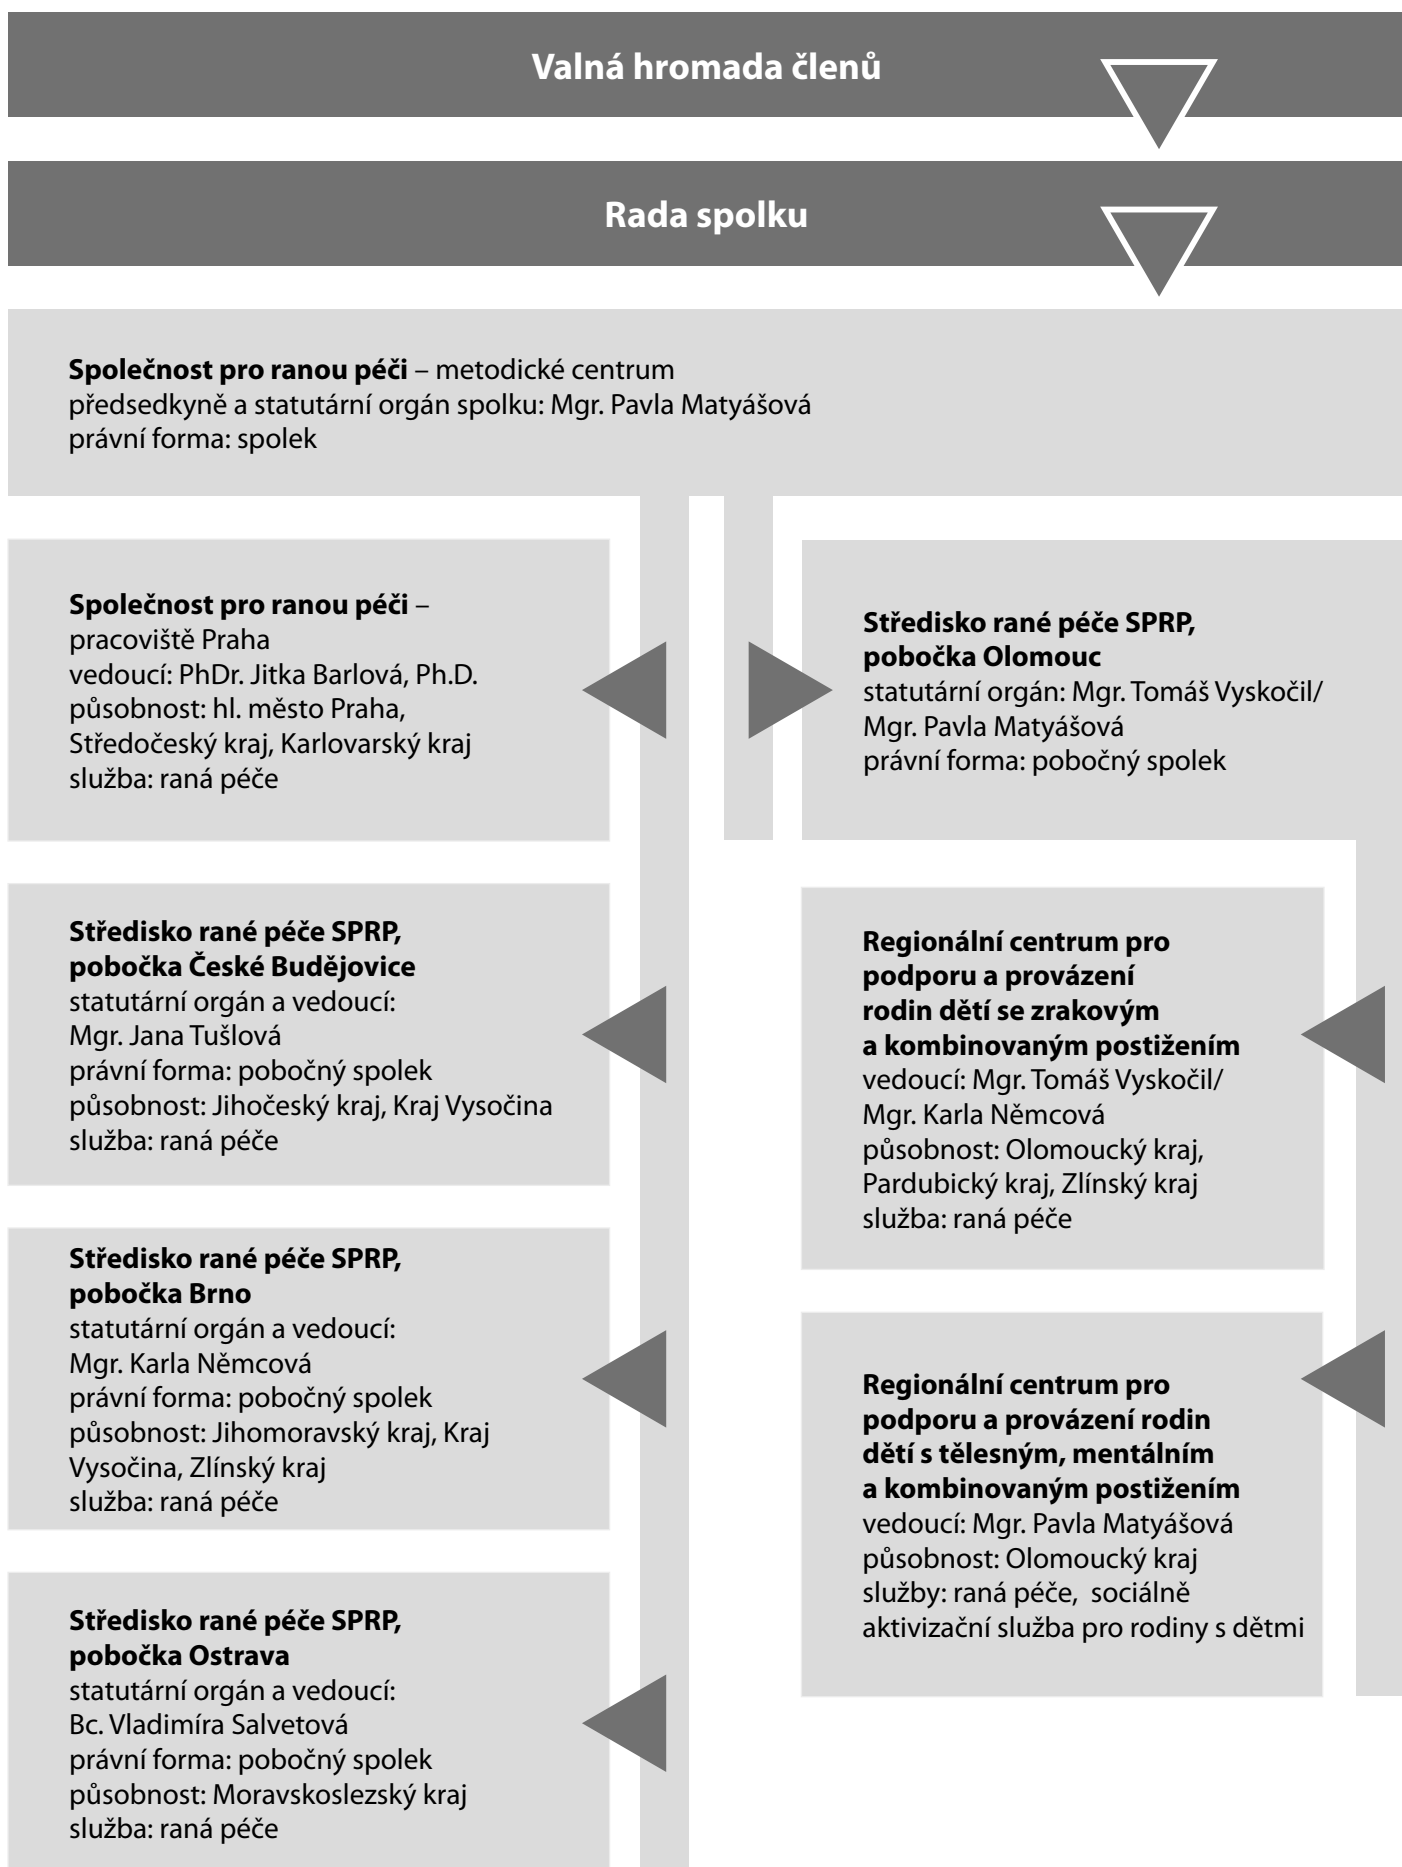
Valná hromada členů

Rada spolku

**Společnost pro ranou péči** – metodické centrum
předsedkyně a statutární orgán spolku: Mgr. Pavla Matyášová
právní forma: spolek

**Společnost pro ranou péči** – pracoviště Praha
vedoucí: PhDr. Jitka Barlová, Ph.D.
působnost: hl. město Praha, Středočeský kraj, Karlovarský kraj
služba: raná péče

**Středisko rané péče SPRP, pobočka České Budějovice**
statutární orgán a vedoucí: Mgr. Jana Tušlová
právní forma: pobočný spolek
působnost: Jihočeský kraj, Kraj Vysočina
služba: raná péče

**Středisko rané péče SPRP, pobočka Brno**
statutární orgán a vedoucí: Mgr. Karla Němcová
právní forma: pobočný spolek
působnost: Jihomoravský kraj, Kraj Vysočina, Zlínský kraj
služba: raná péče

**Středisko rané péče SPRP, pobočka Ostrava**
statutární orgán a vedoucí: Bc. Vladimíra Salvetová
právní forma: pobočný spolek
působnost: Moravskoslezský kraj
služba: raná péče

**Středisko rané péče SPRP, pobočka Olomouc**
statutární orgán: Mgr. Tomáš Vyskočil/ Mgr. Pavla Matyášová
právní forma: pobočný spolek

**Regionální centrum pro podporu a provázení rodin dětí se zrakovým a kombinovaným postižením**
vedoucí: Mgr. Tomáš Vyskočil/ Mgr. Karla Němcová
působnost: Olomoucký kraj, Pardubický kraj, Zlínský kraj
služba: raná péče

**Regionální centrum pro podporu a provázení rodin dětí s tělesným, mentálním a kombinovaným postižením**
vedoucí: Mgr. Pavla Matyášová
působnost: Olomoucký kraj
služby: raná péče, sociálně aktivizační služba pro rodiny s dětmi